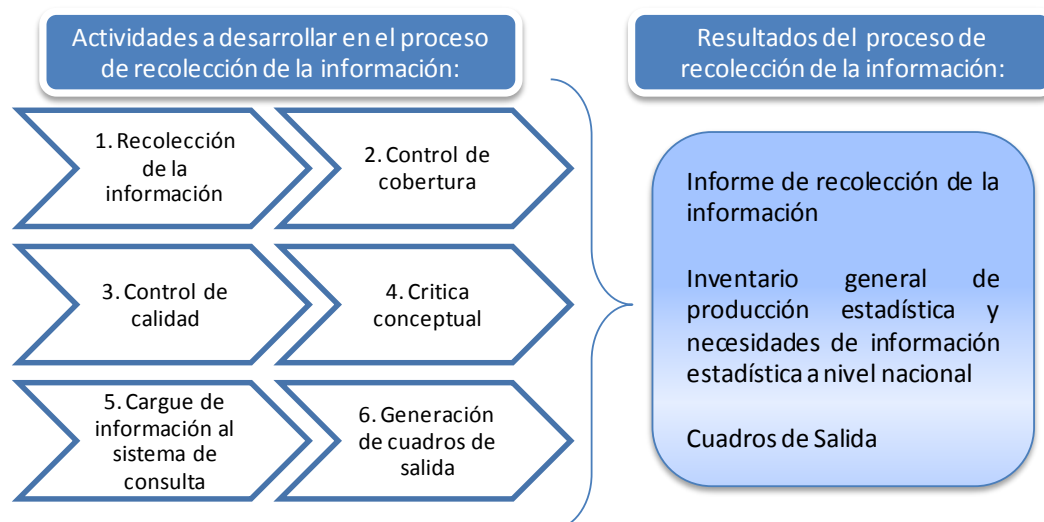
Actividades a desarrollar en el proceso de recolección de la información:

1. Recolección de la información

2. Control de cobertura

3. Control de calidad

4. Critica conceptual

5. Cargue de información al sistema de consulta

6. Generación de cuadros de salida

Resultados del proceso de recolección de la información:

Informe de recolección de la información

Inventario general de producción estadística y necesidades de información estadística a nivel nacional

Cuadros de Salida